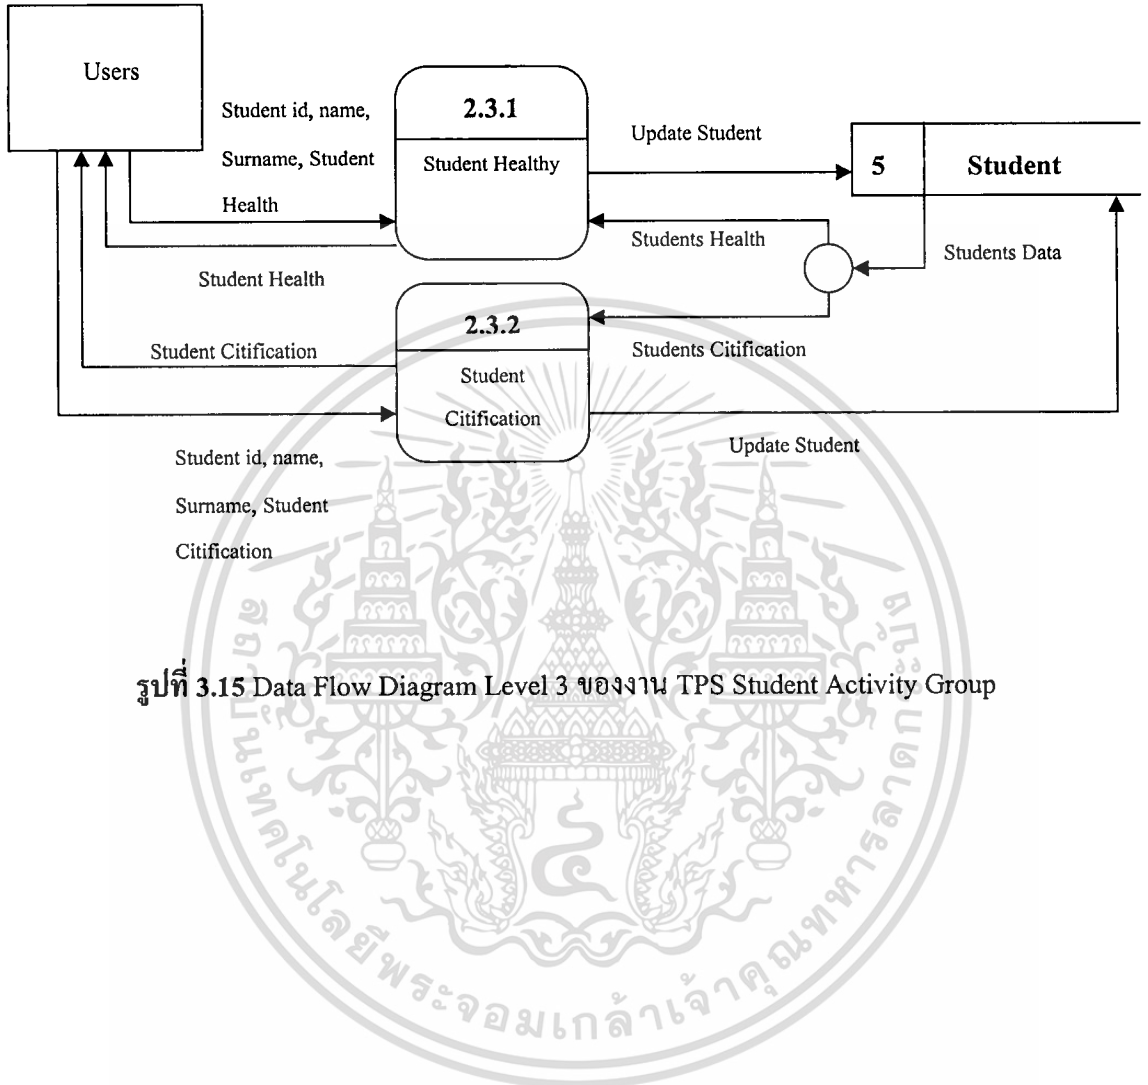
Users

Student id, name, Surname, Student Health

2.3.1

Student Healthy

Update Student

5

Student

Students Health

Students Data

Student Health

2.3.2

Student Citification

Student Citification

Students Citification

Update Student

Student id, name, Surname, Student Citification

รูปที่ 3.15 Data Flow Diagram Level 3 ของงาน TPS Student Activity Group

สถาบันเทคโนโลยีพระจอมเกล้าเจ้าคุณทหารลาดกระบัง